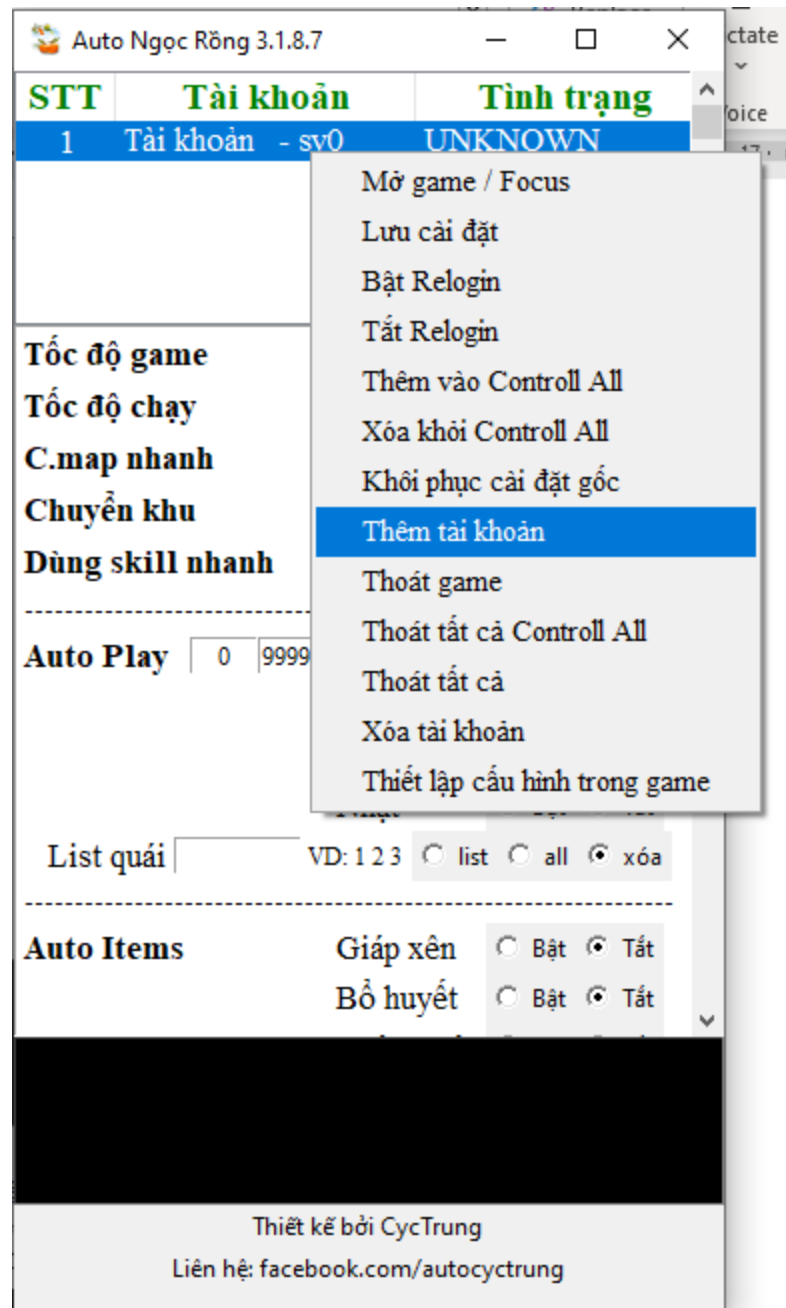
Auto Ngọc Rồng 3.1.8.7

ctate
Voice

| STT | Tài khoản | Tình trạng |
|---|---|---|
| 1 | Tài khoản - sv0 | UNKNOWN |

Mở game / Focus
Lưu cài đặt
Bật Relogin
Tắt Relogin
Thêm vào Controll All
Xóa khỏi Controll All
Khôi phục cài đặt gốc
Thêm tài khoản
Thoát game
Thoát tất cả Controll All
Thoát tất cả
Xóa tài khoản
Thiết lập cấu hình trong game

Tốc độ game
Tốc độ chạy
C.map nhanh
Chuyển khu
Dùng skill nhanh

Auto Play 0 9999

List quái VD: 1 2 3 list all xóa

Auto Items
Giáp xên Bật Tắt
Bổ huyết Bật Tắt

Thiết kế bởi CycTrung
Liên hệ: facebook.com/autocyctrung